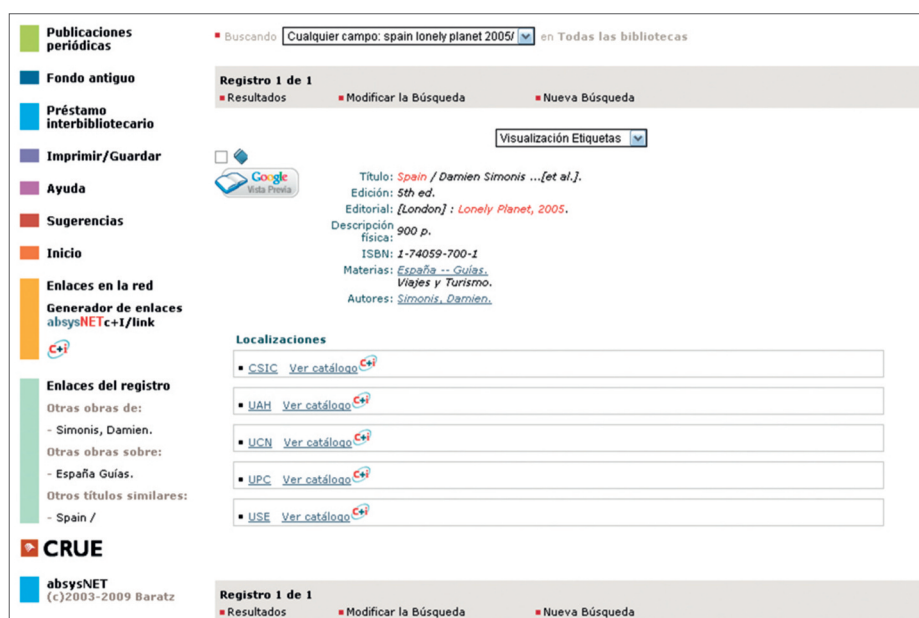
Publicaciones periódicas

Fondo antiguo

Préstamo interbibliotecario

Imprimir/Guardar

Ayuda

Sugerencias

Inicio

Enlaces en la red

Generador de enlaces absysNETc+I/link

C+I

Enlaces del registro

Otras obras de:

- Simonis, Damien.

Otras obras sobre:

- España Guías.

Otros títulos similares:

- Spain /

CRUE

absysNET
(c)2003-2009 Baratz

Buscando Cualquier campo: spain lonely planet 2005/ en Todas las bibliotecas

Registro 1 de 1
Resultados Modificar la Búsqueda Nueva Búsqueda

Visualización Etiquetas

Google Vista Previa

Título: Spain / Damien Simonis ...[et al.].
Edición: 5th ed.
Editorial: [London] : Lonely Planet, 2005.
Descripción física: 900 p.
ISBN: 1-74059-700-1
Materias: España -- Guías. Viajes y Turismo.
Autores: Simonis, Damien.

Localizaciones

CSIC Ver catálogo C+I

UAH Ver catálogo C+I

UCN Ver catálogo C+I

UPC Ver catálogo C+I

USE Ver catálogo C+I

Registro 1 de 1
Resultados Modificar la Búsqueda Nueva Búsqueda